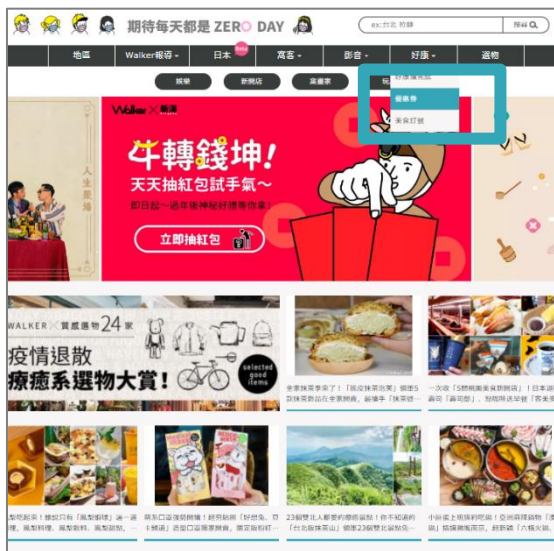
期待每天都是 ZERO DAY

ex:台北 粉餅

搜尋

地區

Walker報導

日本 Beta

寫真

影音

好康

選物

娛樂

新開店

高雄家

好康情報

優惠券

美食訂餐

Walker 新潮

牛轉錢坤!

天天抽紅包試手氣~

即日起一過年後神秘好禮等你拿!

立即抽紅包

人生美味

WALKER 質感選物 24家

疫情退散

療癒系選物大賞!

selected good items

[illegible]

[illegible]

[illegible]

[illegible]

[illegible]

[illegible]

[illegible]

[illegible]